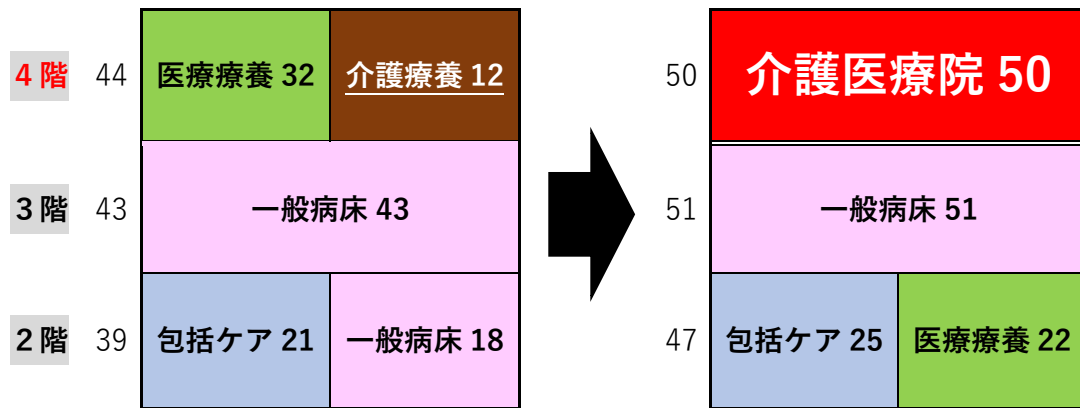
| | | | |
|---|---|---|---|
| 4階 | 44 | 医療療養 32 | 介護療養 12 |
| 3階 | 43 | 一般病床 43 | |
| 2階 | 39 | 包括ケア 21 | 一般病床 18 |

| | | |
|---|---|---|
| 50 | 介護医療院 50 | |
| 51 | 一般病床 51 | |
| 47 | 包括ケア 25 | 医療療養 22 |